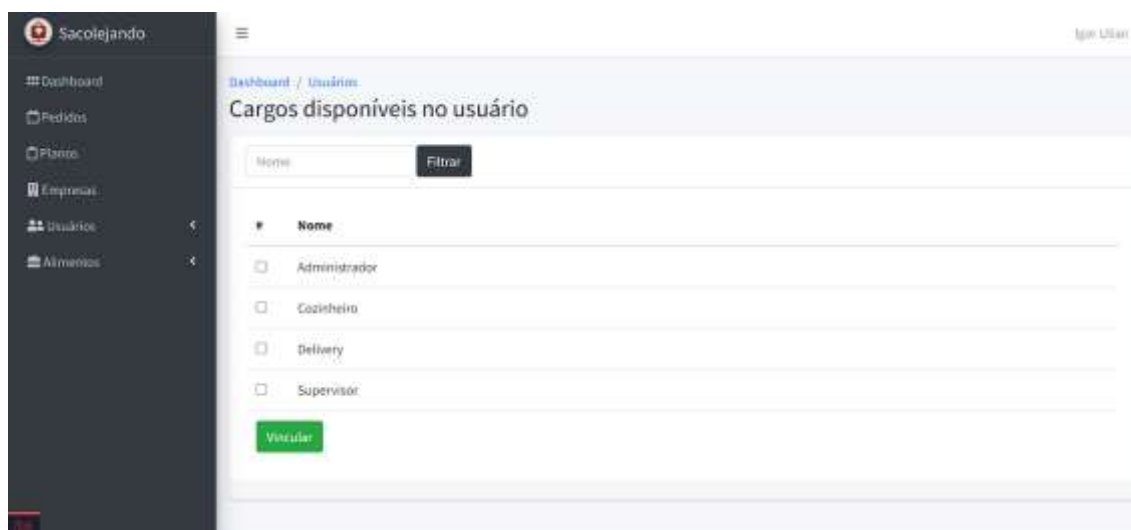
Sacolejando

Dashboard
Pedidos
Planos
Empresas
Usuários
Alimentos

≡

Igor Ulian

Dashboard / Usuários

Cargos disponíveis no usuário

Nome

Filtrar

| # | Nome |
|---|---|
| ☐ | Administrador |
| ☐ | Cozinheiro |
| ☐ | Delivery |
| ☐ | Supervisor |

Vincular